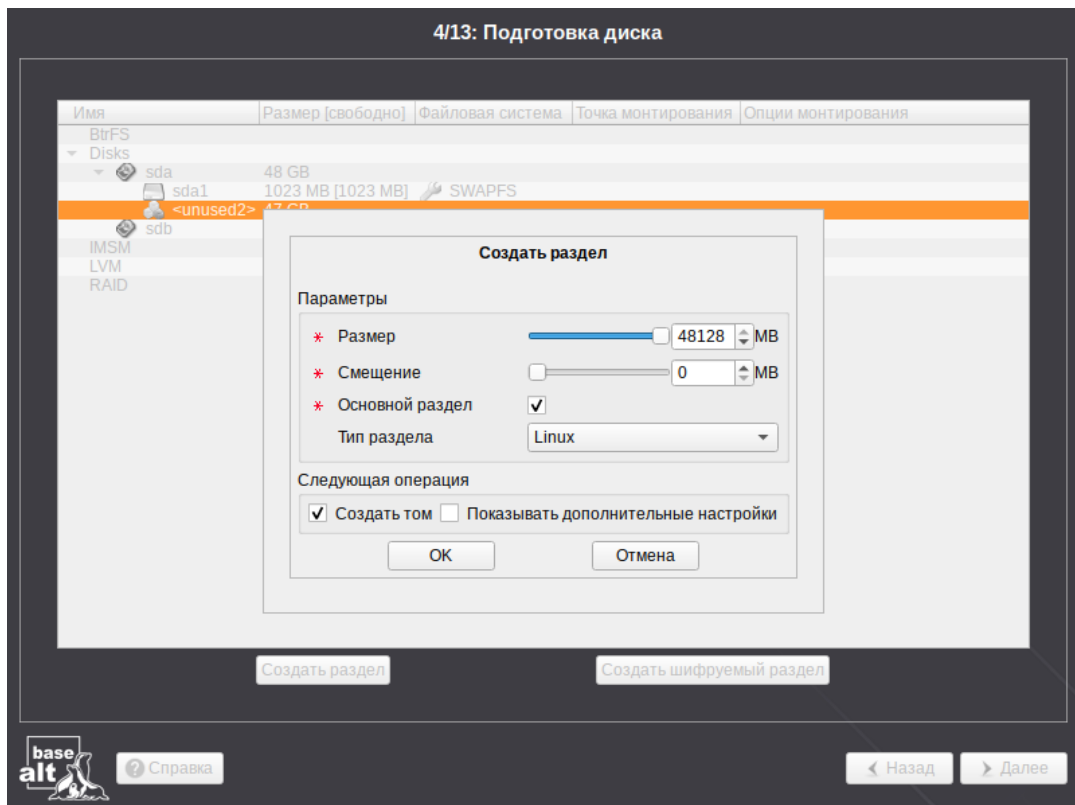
4/13: Подготовка диска

| Имя | Размер [свободно] | Файловая система | Точка монтирования | Опции монтирования |
|---|---|---|---|---|
| BtrFS | | | | |
| Disks | | | | |
| sda | 48 GB | | | |
| sda1 | 1023 MB [1023 MB] | SWAPFS | | |
| <unused2> | 47 GB | | | |
| sdb | | | | |
| IMSM | | | | |
| LVM | | | | |
| RAID | | | | |

Создать раздел

Параметры

* Размер 48128 MB

* Смещение 0 MB

* Основной раздел

Тип раздела Linux

Следующая операция

Создать том Показывать дополнительные настройки

OK Отмена

Создать раздел Создать шифруемый раздел

base alt

Справка

Назад Далее